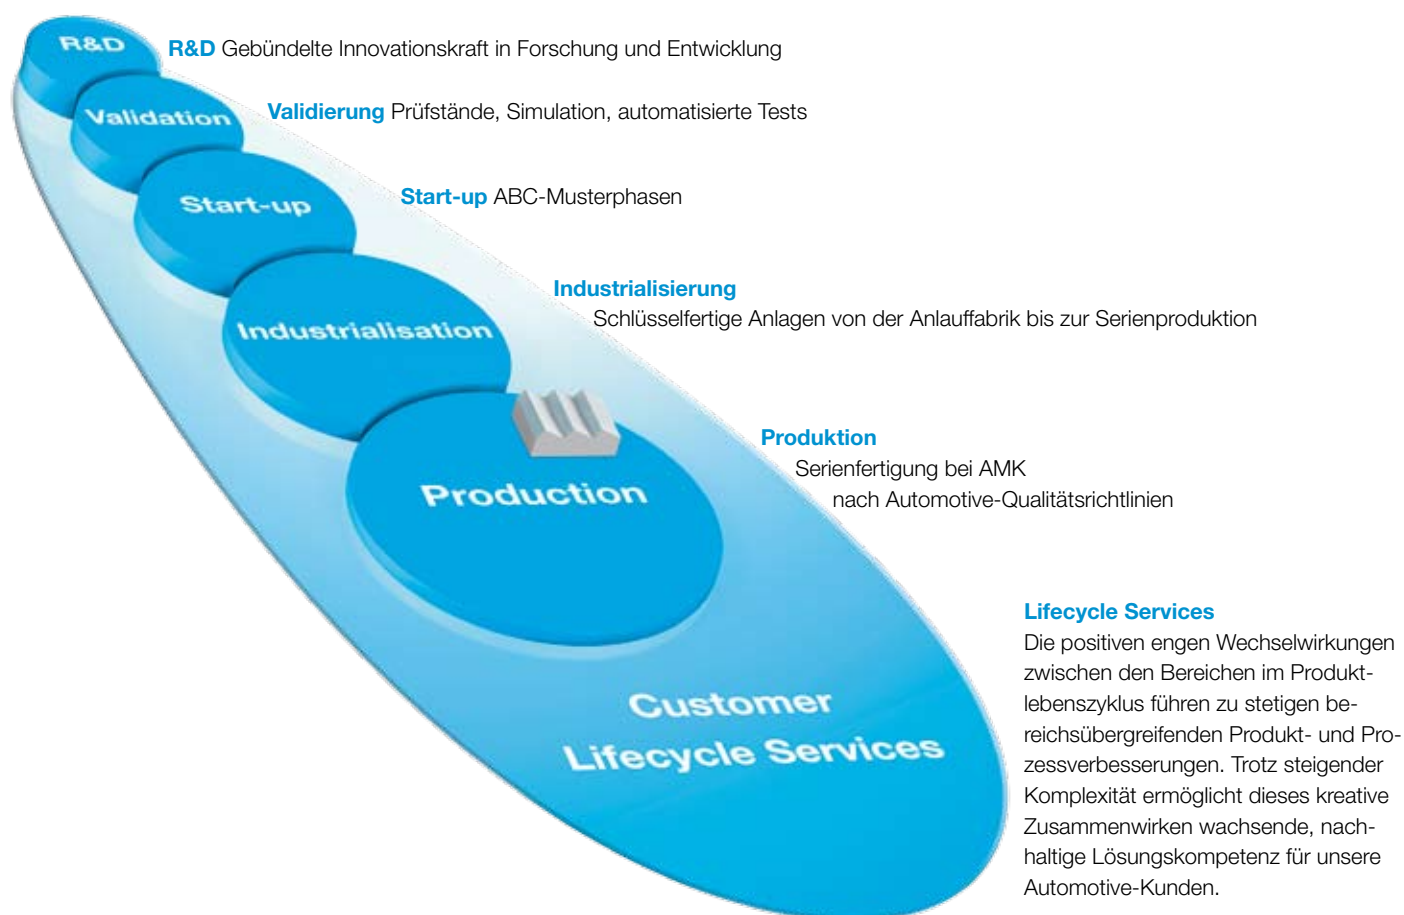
R&D

R&D Gebündelte Innovationskraft in Forschung und Entwicklung

Validation

Validierung Prüfstände, Simulation, automatisierte Tests

Start-up

Start-up ABC-Musterphasen

Industrialisation

Industrialisierung
Schlüsselfertige Anlagen von der Anlauffabrik bis zur Serienproduktion

Production

Produktion
Serienfertigung bei AMK
nach Automotive-Qualitätsrichtlinien

Customer
Lifecycle Services

Lifecycle Services
Die positiven engen Wechselwirkungen zwischen den Bereichen im Produktlebenszyklus führen zu stetigen bereichsübergreifenden Produkt- und Prozessverbesserungen. Trotz steigender Komplexität ermöglicht dieses kreative Zusammenwirken wachsende, nachhaltige Lösungskompetenz für unsere Automotive-Kunden.